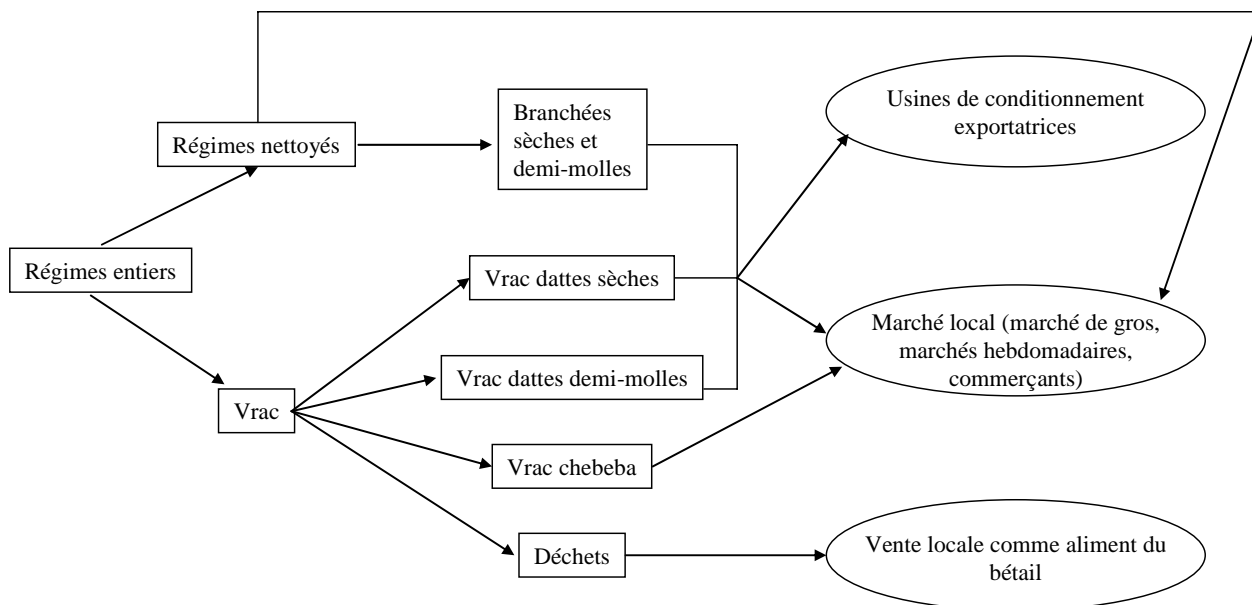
Régimes nettoyés

Branchées sèches et demi-molles

Usines de conditionnement exportatrices

Régimes entiers

Vrac dattes sèches

Marché local (marché de gros, marchés hebdomadaires, commerçants)

Vrac dattes demi-molles

Vrac

Vrac chebeba

Déchets

Vente locale comme aliment du bétail